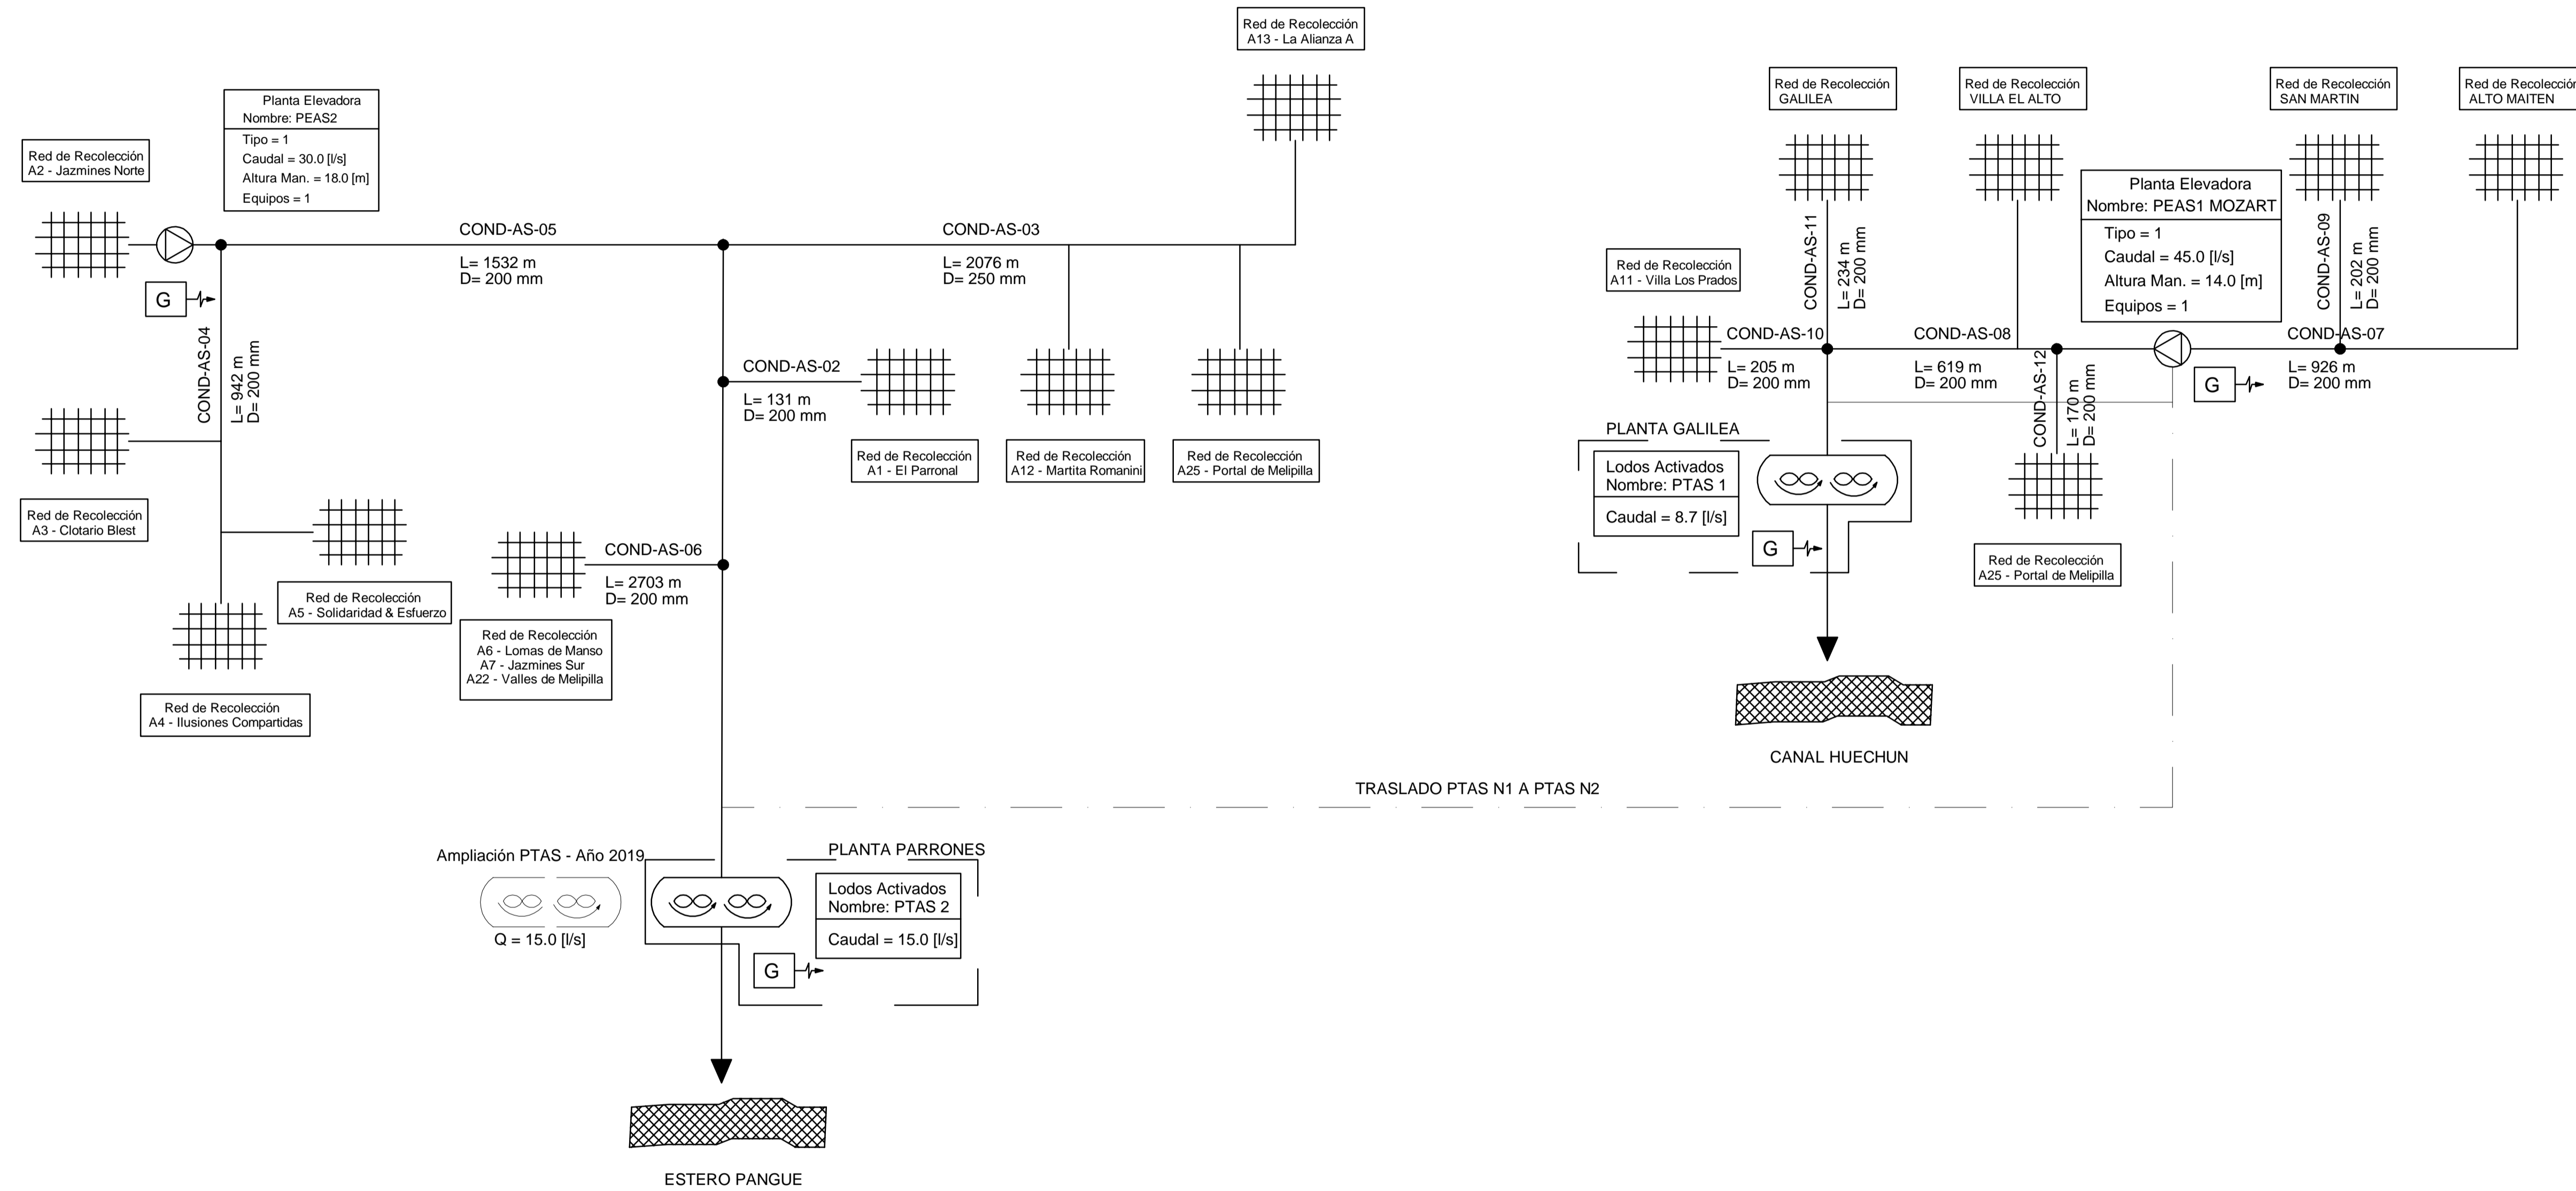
Red de Recolección
A13 - La Alianza A

Planta Elevadora
Nombre: PEAS2
Tipo = 1
Caudal = 30.0 [l/s]
Altura Man. = 18.0 [m]
Equipos = 1

Red de Recolección
A2 - Jazmines Norte

COND-AS-05
L= 1532 m
D= 200 mm

COND-AS-03
L= 2076 m
D= 250 mm

G

COND-AS-04
L= 942 m
D= 200 mm

COND-AS-02
L= 131 m
D= 200 mm

Red de Recolección
A1 - El Parronal

Red de Recolección
A12 - Martita Romanini

Red de Recolección
A25 - Portal de Melipilla

Red de Recolección
A3 - Clotario Blest

COND-AS-06
L= 2703 m
D= 200 mm

Red de Recolección
A5 - Solidaridad & Esfuerzo

Red de Recolección
A6 - Lomas de Manso
A7 - Jazmines Sur
A22 - Valles de Melipilla

Red de Recolección
A4 - Ilusiones Compartidas

Red de Recolección
GALILEA

Red de Recolección
VILLA EL ALTO

Red de Recolección
SAN MARTIN

Red de Recolección
ALTO MAITEN

Planta Elevadora
Nombre: PEAS1 MOZART
Tipo = 1
Caudal = 45.0 [l/s]
Altura Man. = 14.0 [m]
Equipos = 1

Red de Recolección
A11 - Villa Los Prados

COND-AS-11
L= 234 m
D= 200 mm

COND-AS-09
L= 202 m
D= 200 mm

COND-AS-10
L= 205 m
D= 200 mm

COND-AS-08
L= 619 m
D= 200 mm

COND-AS-07
L= 926 m
D= 200 mm

G

COND-AS-12
L= 170 m
D= 200 mm

PLANTA GALILEA
Lodos Activados
Nombre: PTAS 1
Caudal = 8.7 [l/s]

G

Red de Recolección
A25 - Portal de Melipilla

CANAL HUECHUN

TRASLADO PTAS N1 A PTAS N2

Ampliación PTAS - Año 2019
Q = 15.0 [l/s]

PLANTA PARRONES
Lodos Activados
Nombre: PTAS 2
Caudal = 15.0 [l/s]

G

ESTERO PANGUE